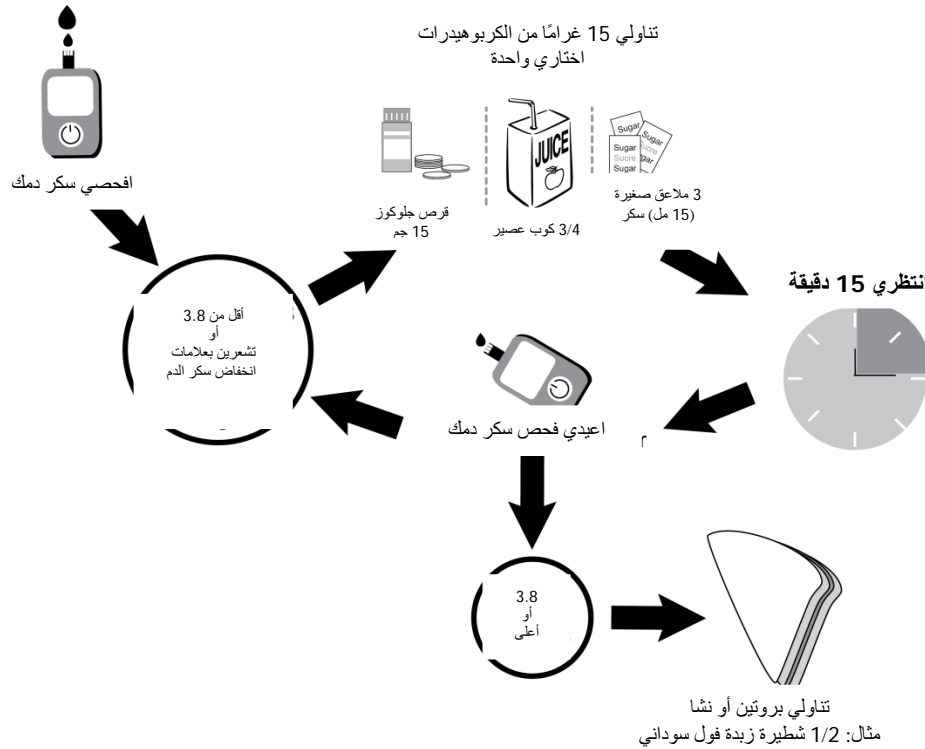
تناولي 15 غرامًا من الكربوهيدرات
اختاري واحدة

افحصي سكر دمك

JUICE

Sugar
Sugar
Sucre
Sugar
Sugar
Sucre
Sugar

قرص جلوكوز
15 جم

3/4 كوب عصير

3 ملاعق صغيرة
(15 مل) سكر

انتظري 15 دقيقة

أقل من 3.8
أو
تشعرين بعلامات
انخفاض سكر الدم

اعيدي فحص سكر دمك

3.8
أو
أعلى

تناولي بروتين أو نشا
مثال: 1/2 شطيرة زبدة فول سوداني